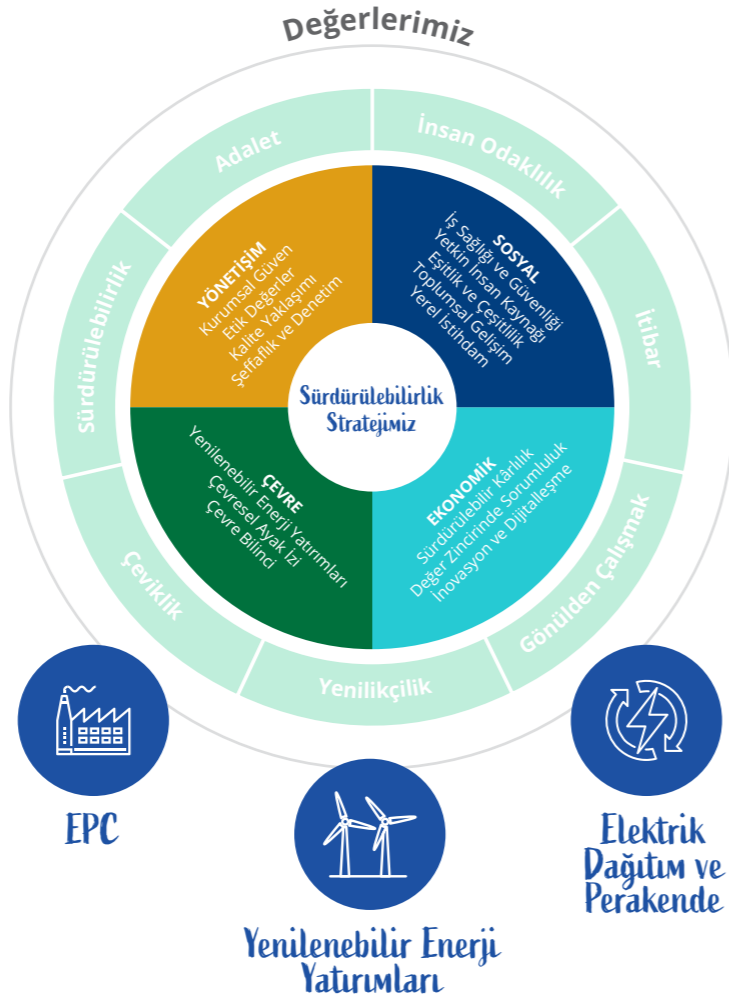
Değerlerimiz

Adalet

İnsan Odaklılık

İtibar

Gönülden Çalışmak

Yenilikçilik

Çeviklik

Sürdürülebilirlik

YÖNETİŞİM
Kurumsal Güven
Etik Değerler
Kalite Yaklaşımı
Şeffaflık ve Denetim

SOSYAL
İş Sağlığı ve Güvenliği
Yetkin İnsan Kaynağı
Eşitlik ve Çeşitlilik
Toplumsal Gelişim
Yerel İstihdam

Sürdürülebilirlik Stratejimiz

ÇEVRE
Yenilenebilir Enerji Yatırımları
Çevresel Ayak İzi
Çevre Bilinci

EKONOMİK
Sürdürülebilir Kârlılık
Değer Zincirinde Sorumluluk
İnovasyon ve Dijitalleşme

EPC

Yenilenebilir Enerji Yatırımları

Elektrik Dağıtım ve Perakende